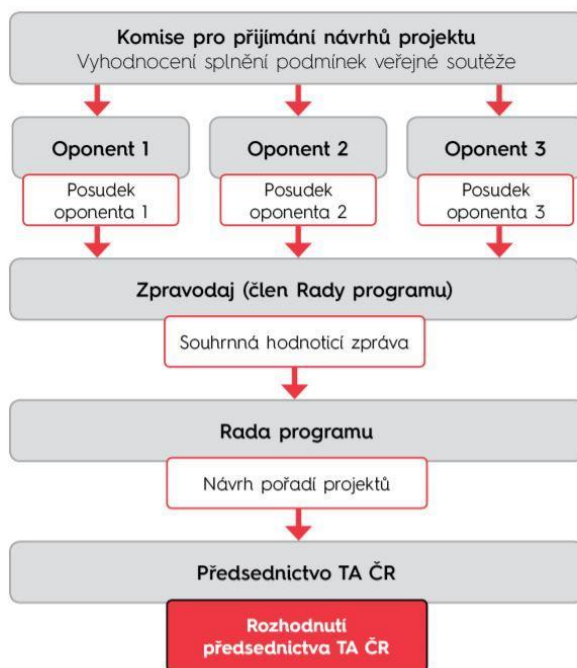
Komise pro přijímání návrhů projektu
Vyhodnocení splnění podmínek veřejné soutěže

Oponent 1

Posudek oponenta 1

Oponent 2

Posudek oponenta 2

Oponent 3

Posudek oponenta 3

Zpravodaj (člen Rady programu)

Souhrnná hodnoticí zpráva

Rada programu

Návrh pořadí projektů

Předsednictvo TA ČR

Rozhodnutí předsednictva TA ČR